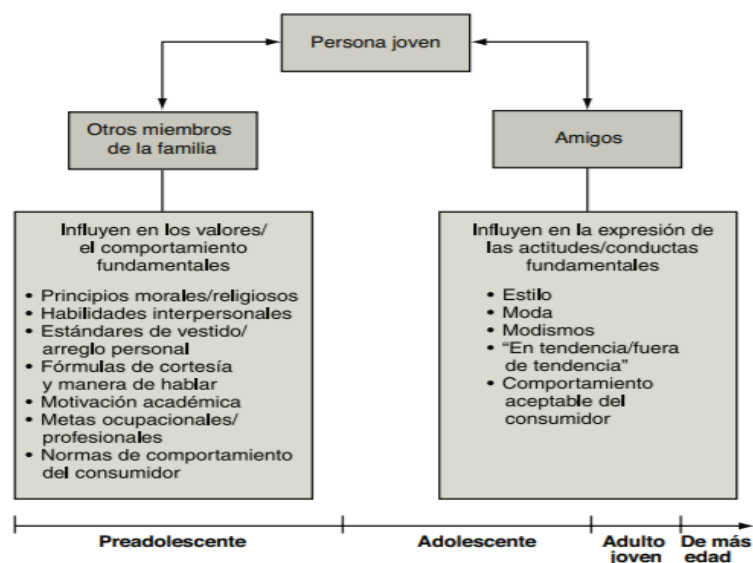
Persona joven

Otros miembros de la familia

Amigos

Influyen en los valores/ el comportamiento fundamentales

• Principios morales/religiosos
• Habilidades interpersonales
• Estándares de vestido/ arreglo personal
• Fórmulas de cortesía y manera de hablar
• Motivación académica
• Metas ocupacionales/ profesionales
• Normas de comportamiento del consumidor

Influyen en la expresión de las actitudes/conductas fundamentales

• Estilo
• Moda
• Modismos
• "En tendencia/fuera de tendencia"
• Comportamiento aceptable del consumidor

Preadolescente

Adolescente

Adulto joven

De más edad